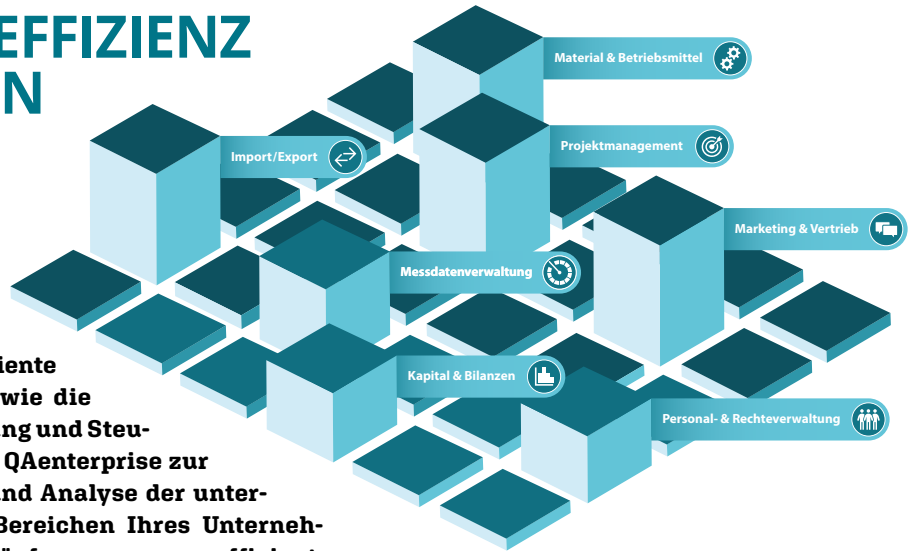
EFFIZIENZ
N

Material & Betriebsmittel

Import/Export

Projektmanagement

Marketing & Vertrieb

Messdatenverwaltung

Kapital & Bilanzen

Personal- & Rechteverwaltung

iente
wie die
ng und Steu-
QAenterprise zur
nd Analyse der unter-
Bereichen Ihres Unterneh-
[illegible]